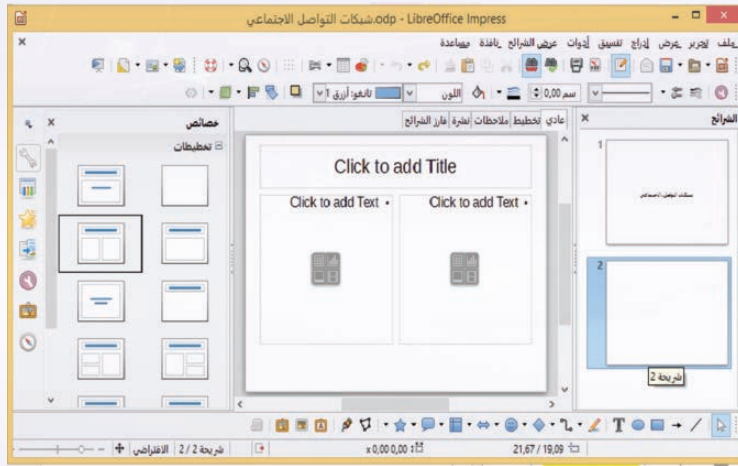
شبكات التواصل الاجتماعي.odp - LibreOffice Impress

ملف تحرير عرض إدراج تنسيق أدوات عرض الشرائح نافذة مساعدة

سم 0,00 اللون تاكوغو أزرق 1

الشرائح

عادي تخطيط ملاحظات نشرة فارز الشرائح

خصائص

تخطيطات

Click to add Title

Click to add Text

Click to add Text

1

شبكات التواصل الاجتماعي

2

شريحة 2

شريحة 2 / 2 الافتراضي

0,00 x 0,00

19,09 / 21,67